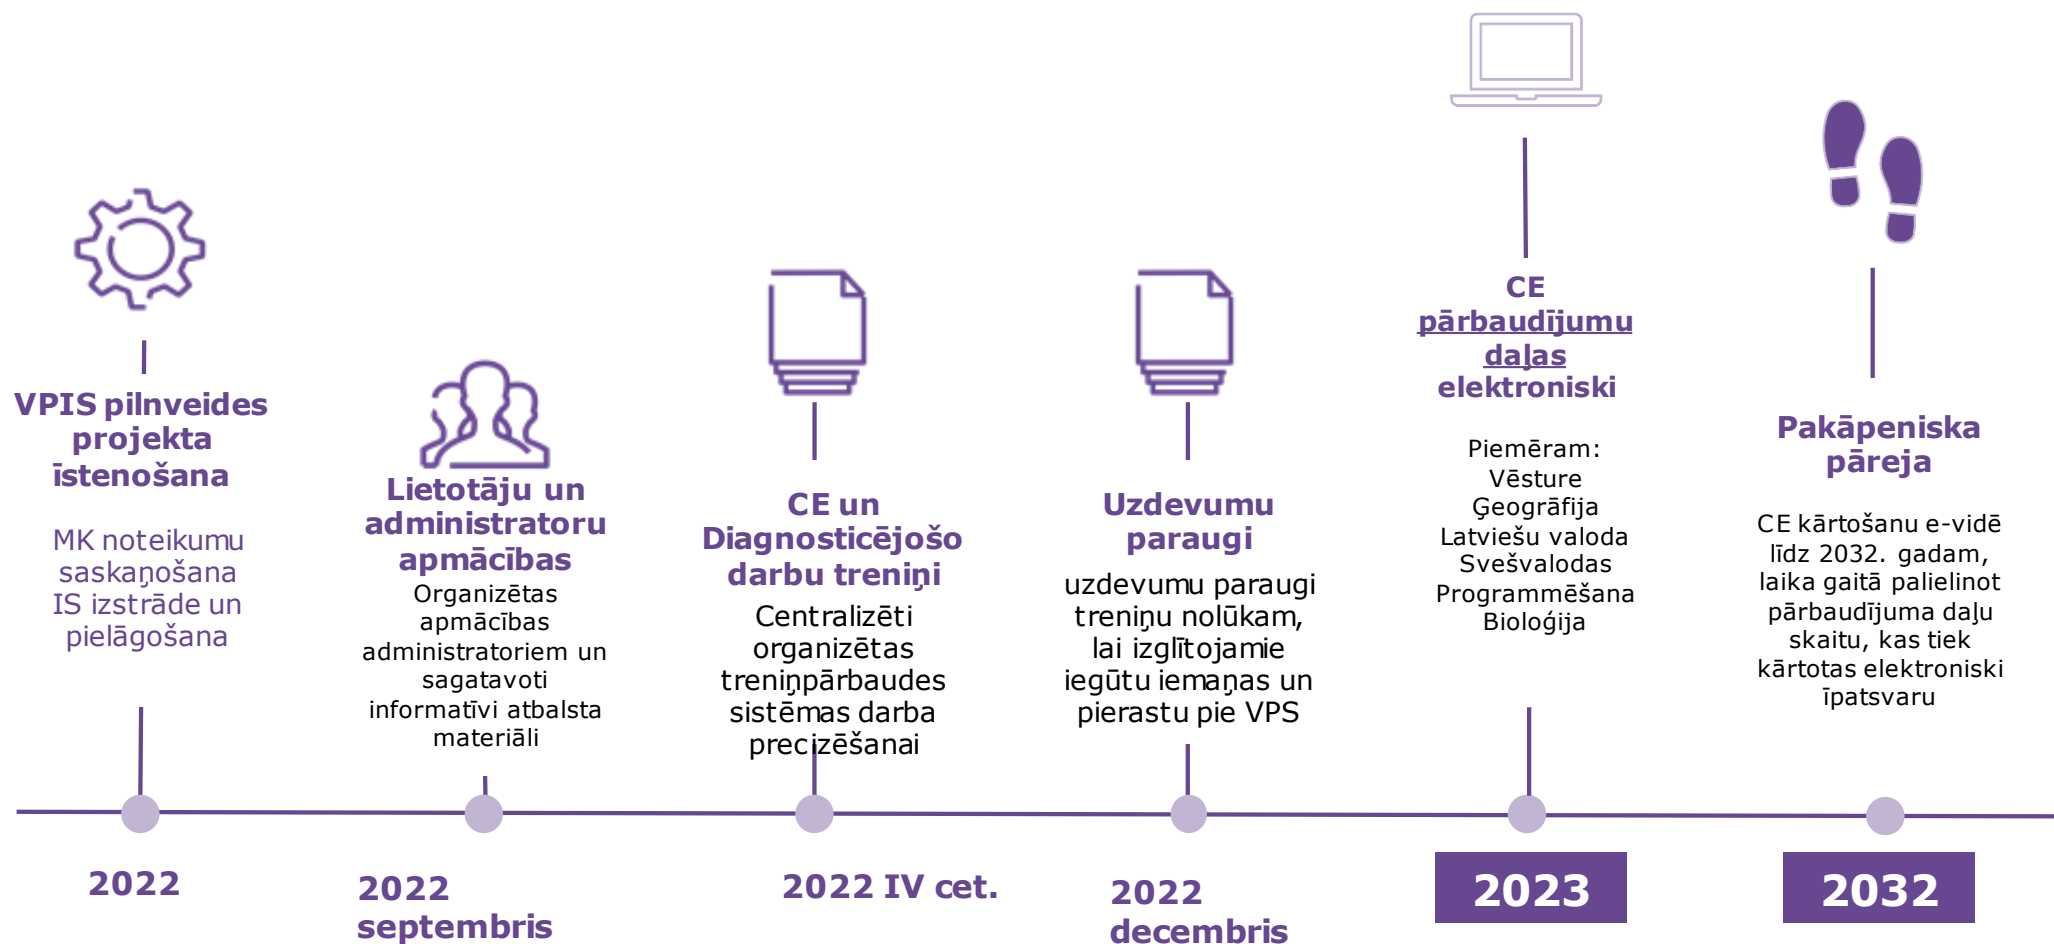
VPIS pilnveides projekta īstenošana

MK noteikumu saskaņošana IS izstrāde un pielāgošana

Lietotāju un administratoru apmācības

Organizētas apmācības administratoriem un sagatavoti informatīvi atbalsta materiāli

CE un Diagnosticējošo darbu treniņi

Centralizēti organizētas treniņpārbaudes sistēmas darba precizēšanai

Uzdevumu paraugi

uzdevumu paraugi treniņu nolūkam, lai izglītojamie iegūtu iemaņas un pierastu pie VPS

CE pārbaudījumu daļas elektroniski

Piemēram:
Vēsture
Ģeogrāfija
Latviešu valoda
Svešvalodas
Programmēšana
Bioloģija

Pakāpeniska pāreja

CE kārtošanu e-vidē līdz 2032. gadam, laika gaitā palielinot pārbaudījuma daļu skaitu, kas tiek kārtotas elektroniski īpatsvaru

2022

2022 septembris

2022 IV cet.

2022 decembris

2023

2032